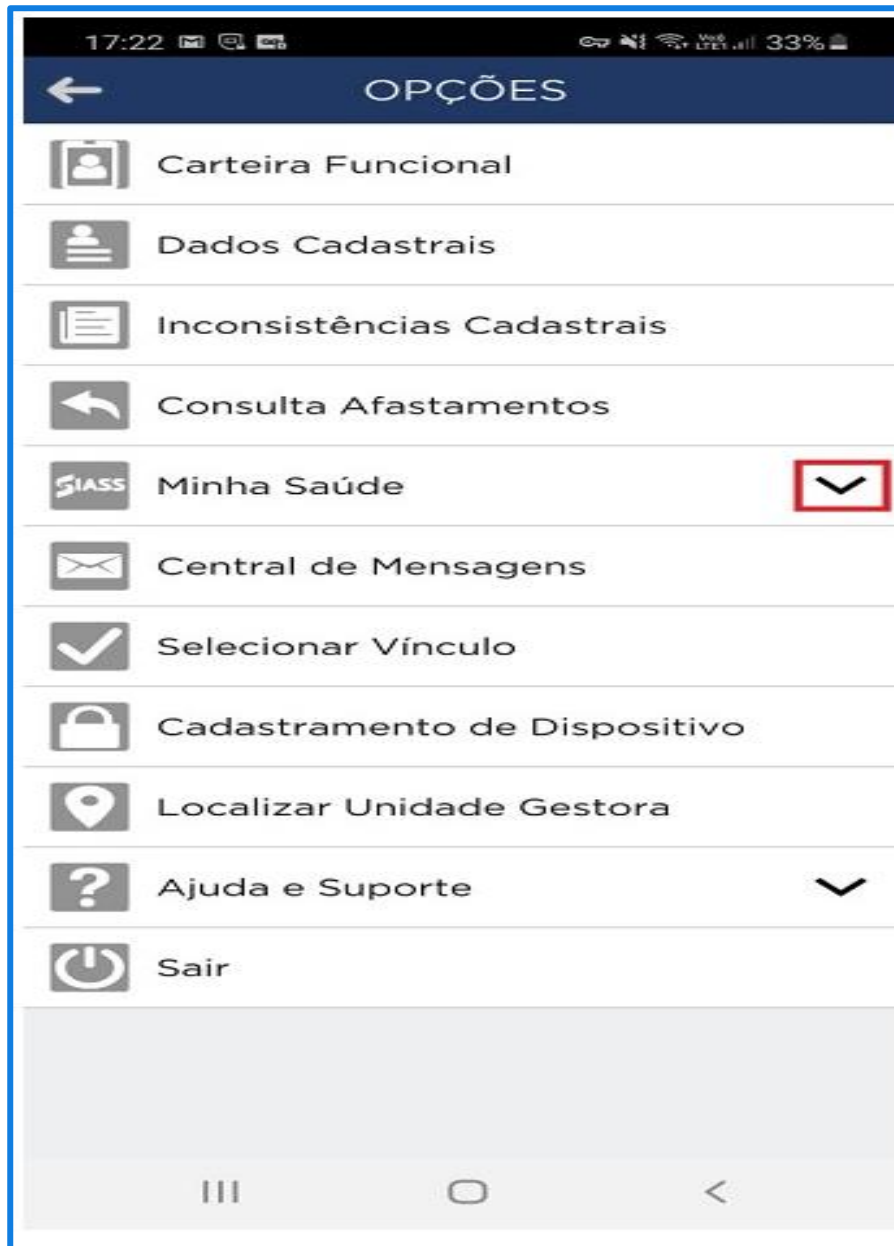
17:22 33%

OPÇÕES

Carteira Funcional

Dados Cadastrais

Inconsistências Cadastrais

Consulta Afastamentos

SIASS Minha Saúde

Central de Mensagens

Selecionar Vínculo

Cadastramento de Dispositivo

Localizar Unidade Gestora

Ajuda e Suporte

Sair